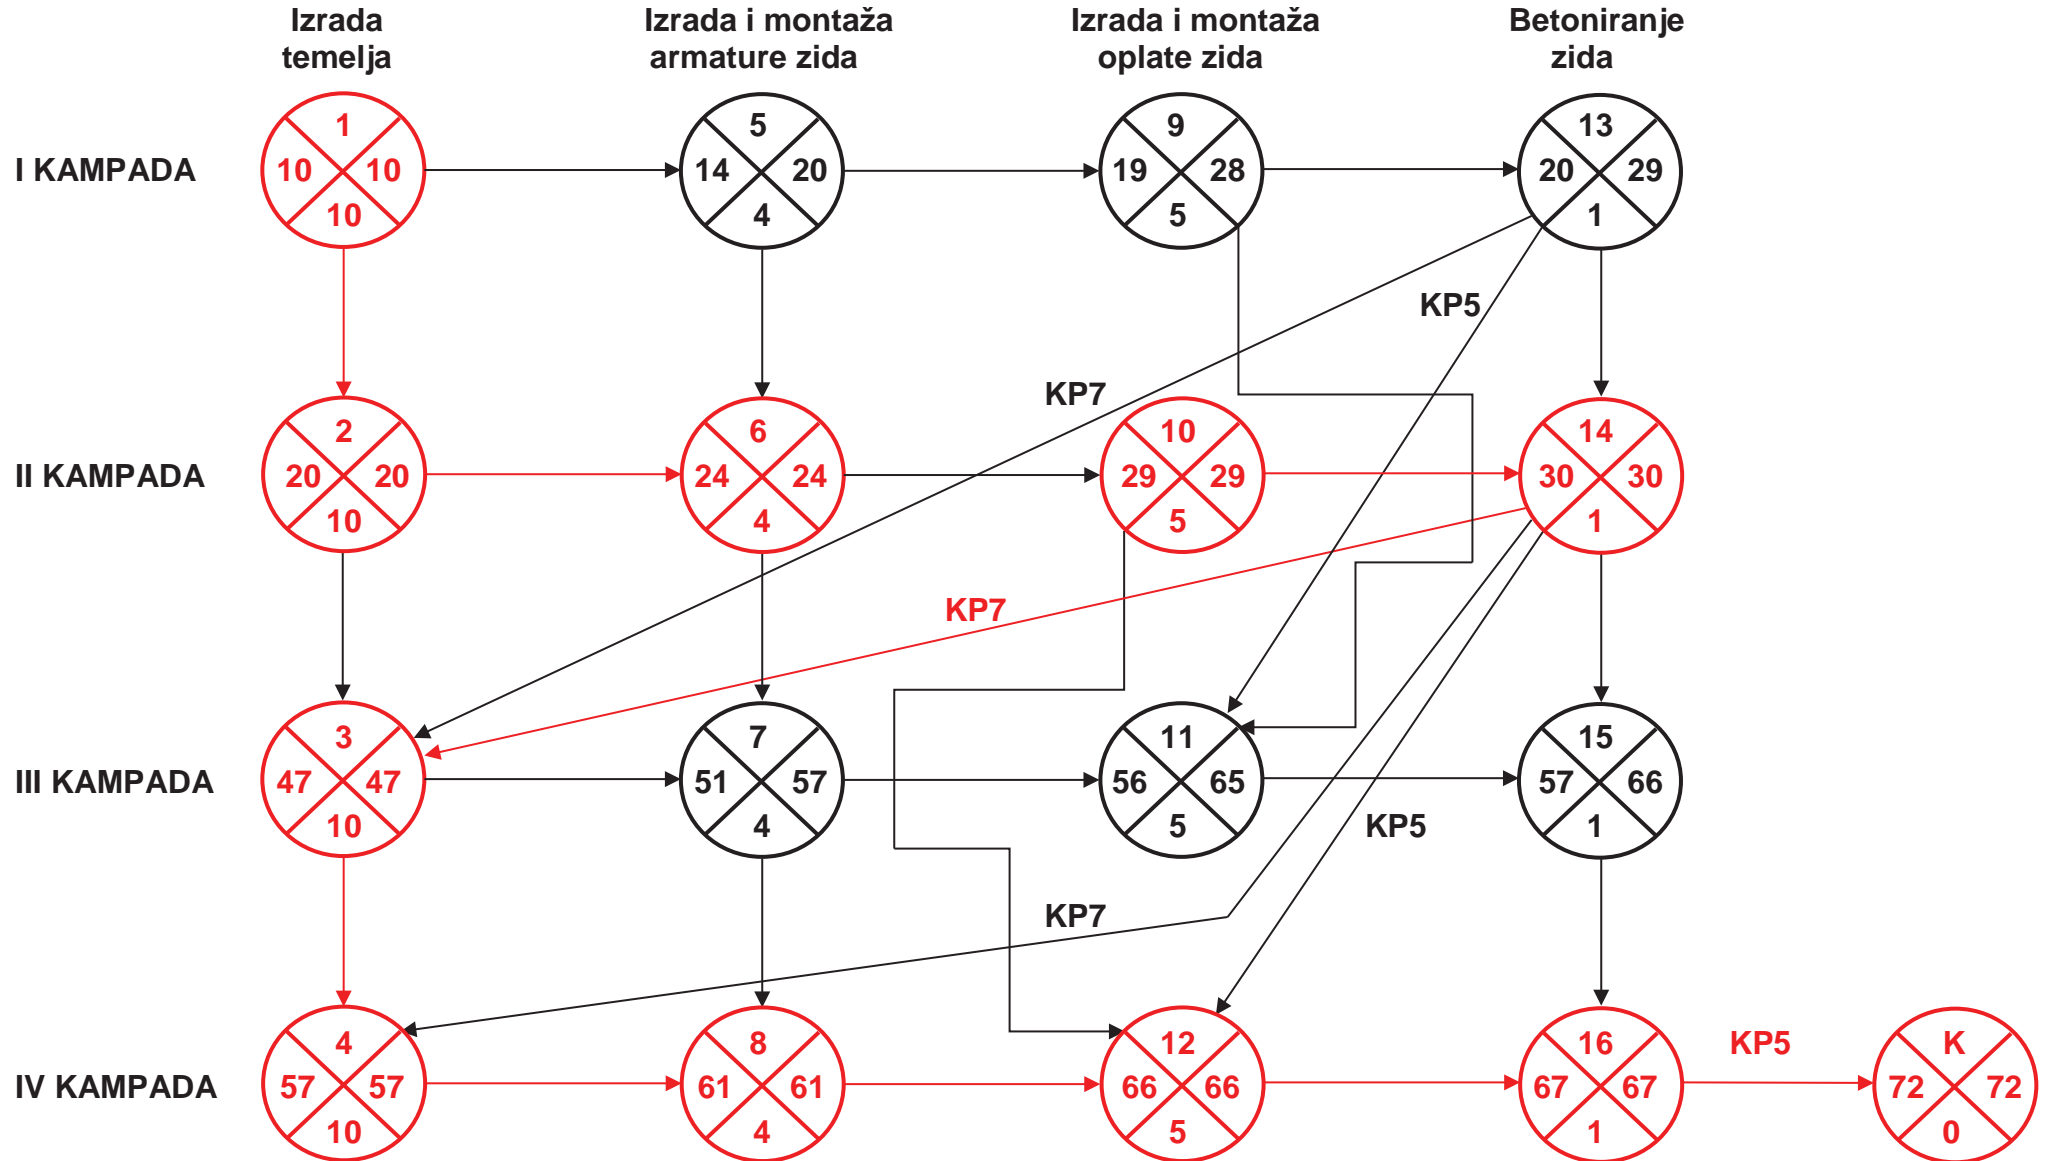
Izrada temelja

Izrada i montaža armature zida

Izrada i montaža oplate zida

Betoniranje zida

I KAMPADA

1
10 10
10

5
14 20
4

9
19 28
5

13
20 29
1

KP5

KP7

II KAMPADA

2
20 20
10

6
24 24
4

10
29 29
5

14
30 30
1

KP7

III KAMPADA

3
47 47
10

7
51 57
4

11
56 65
5

15
57 66
1

KP5

KP7

IV KAMPADA

4
57 57
10

8
61 61
4

12
66 66
5

16
67 67
1

KP5

K
72 72
0